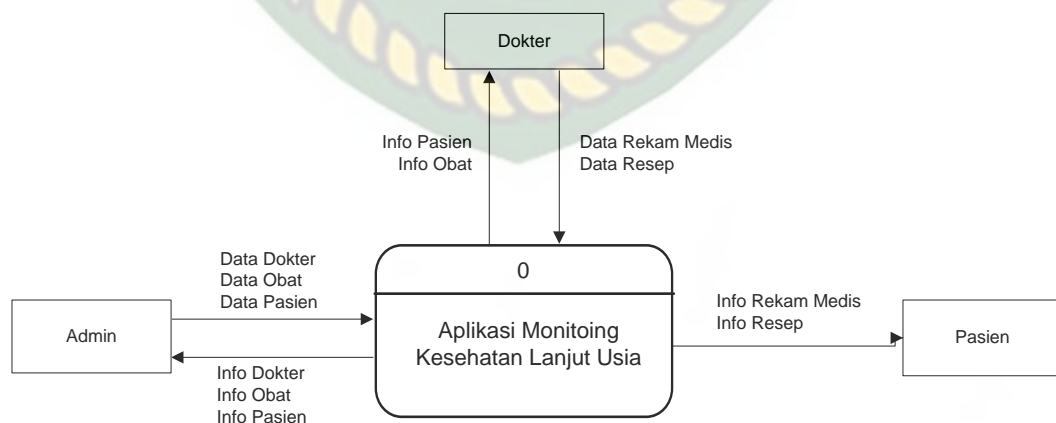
Dokter

Info Pasien
Info Obat

Data Rekam Medis
Data Resep

Data Dokter
Data Obat
Data Pasien

Admin

Info Dokter
Info Obat
Info Pasien

0

Aplikasi Monitoing Kesehatan Lanjut Usia

Info Rekam Medis
Info Resep

Pasien